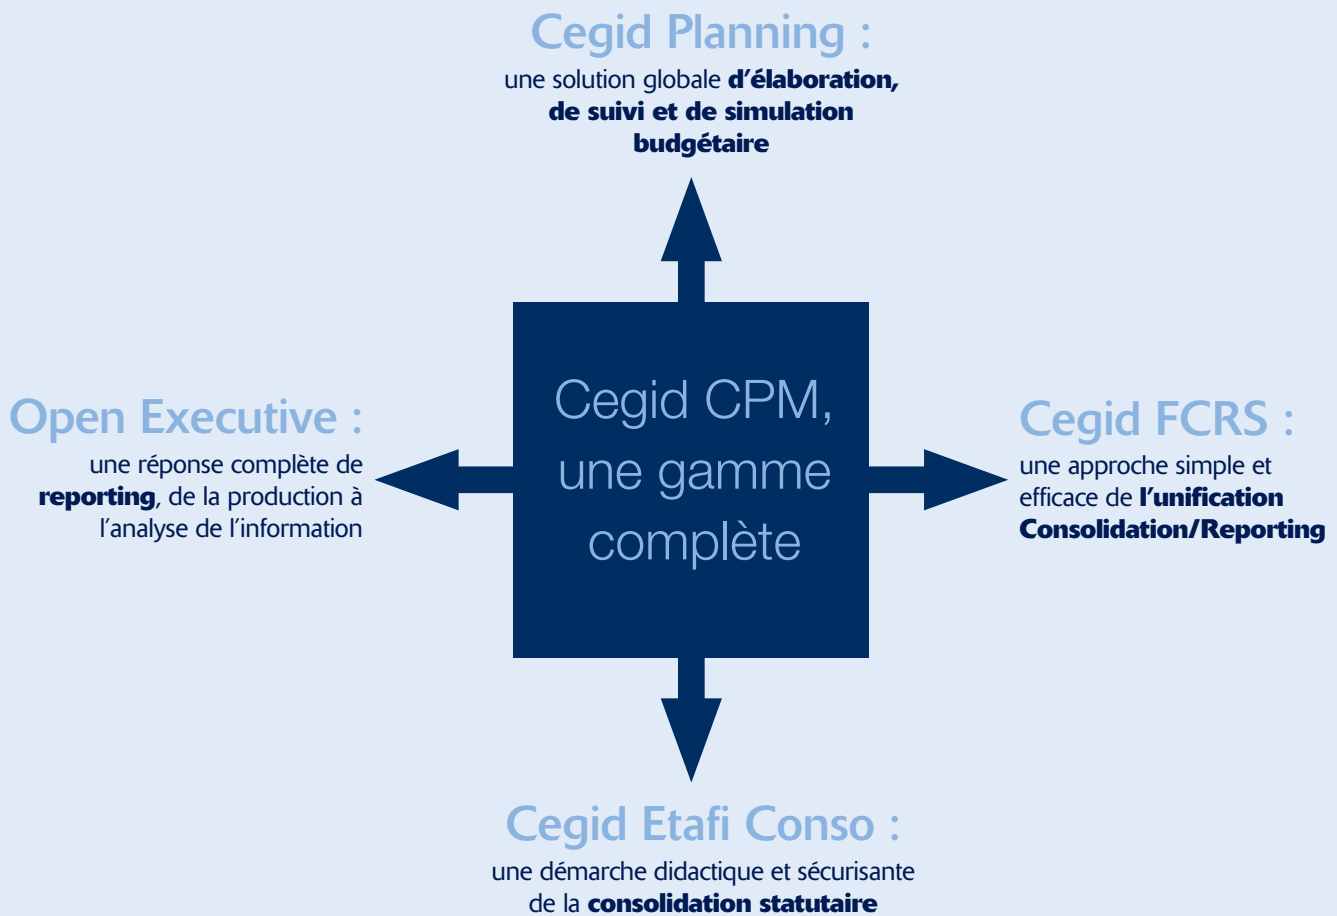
Cegid Planning :
une solution globale d'élaboration, de suivi et de simulation budgétaire

Open Executive :
une réponse complète de reporting, de la production à l'analyse de l'information

Cegid CPM, une gamme complète

Cegid FCRS :
une approche simple et efficace de l'unification Consolidation/Reporting

Cegid Etafi Conso :
une démarche didactique et sécurisante de la consolidation statutaire